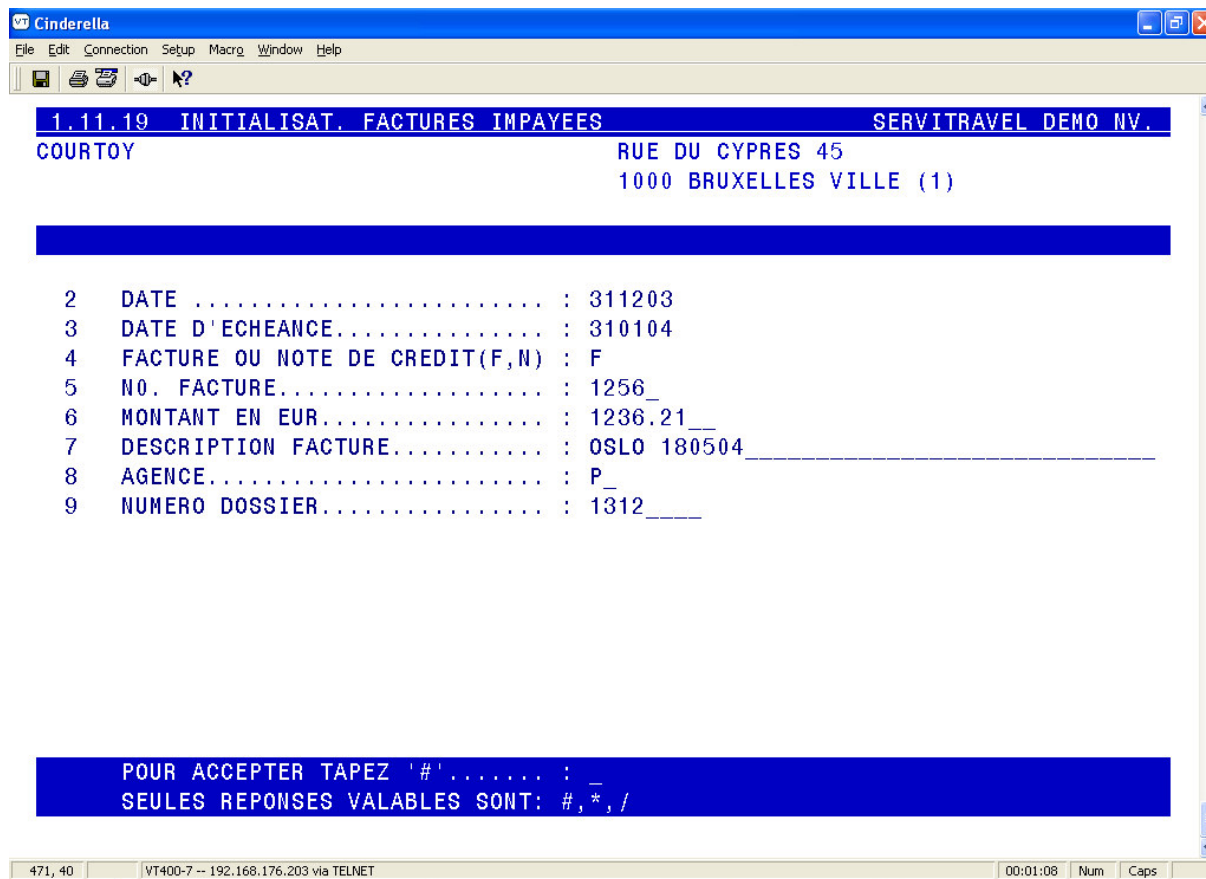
Cinderella

File Edit Connection Setup Macro Window Help

1.11.19 INITIALISAT. FACTURES IMPAYEES SERVITRAVEL DEMO NV.

COURTOY RUE DU CYPRES 45

1000 BRUXELLES VILLE (1)

2 DATE ......................... : 311203
3 DATE D'ECHEANCE............... : 310104
4 FACTURE OU NOTE DE CREDIT(F,N) : F
5 NO. FACTURE................... : 1256_
6 MONTANT EN EUR................ : 1236.21__
7 DESCRIPTION FACTURE........... : OSLO 180504______________________________
8 AGENCE........................ : P_
9 NUMERO DOSSIER................ : 1312____

POUR ACCEPTER TAPEZ '#'....... : _
SEULES REPONSES VALABLES SONT: #,*,/

471, 40 VT400-7 -- 192.168.176.203 via TELNET 00:01:08 Num Caps